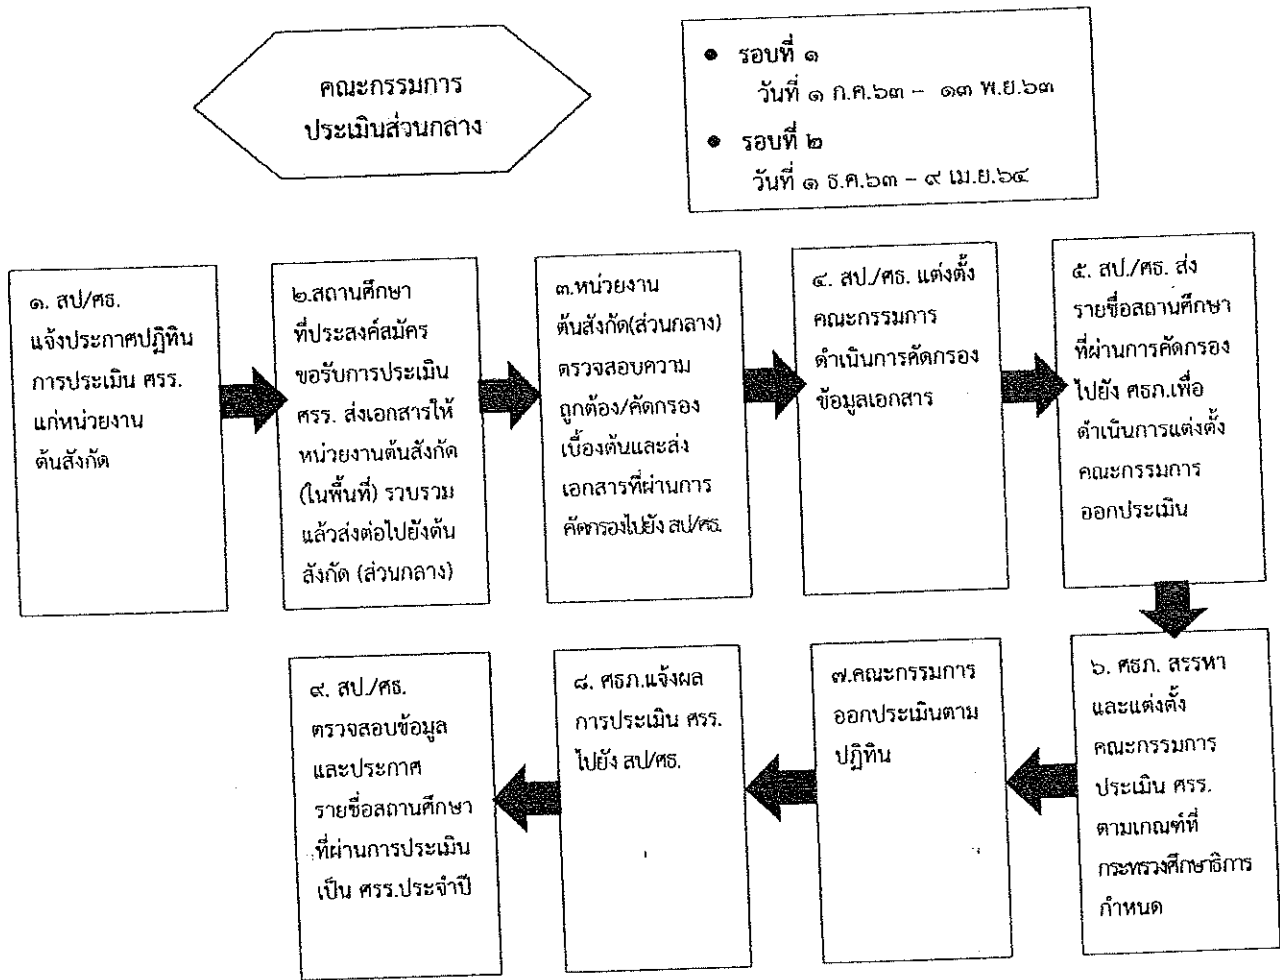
คณะกรรมการ ประเมินส่วนกลาง

• รอบที่ ๑
วันที่ ๑ ก.ค.๖๓ – ๑๓ พ.ย.๖๓
• รอบที่ ๒
วันที่ ๑ ธ.ค.๖๓ – ๙ เม.ย.๖๔

๑. สป/ศธ. แจ้งประกาศปฏิทินการประเมิน ศรร. แก่หน่วยงานต้นสังกัด

๒.สถานศึกษาที่ประสงค์สมัครขอรับการประเมิน ศรร. ส่งเอกสารให้หน่วยงานต้นสังกัด (ในพื้นที่) รวบรวมแล้วส่งต่อไปยังต้นสังกัด (ส่วนกลาง)

๓.หน่วยงานต้นสังกัด(ส่วนกลาง) ตรวจสอบความถูกต้อง/คัดกรองเบื้องต้นและส่งเอกสารที่ผ่านการคัดกรองไปยัง สป/ศธ.

๔. สป./ศธ. แต่งตั้งคณะกรรมการดำเนินการคัดกรองข้อมูลเอกสาร

๕. สป./ศธ. ส่งรายชื่อสถานศึกษาที่ผ่านการคัดกรองไปยัง ศธภ.เพื่อดำเนินการแต่งตั้งคณะกรรมการออกประเมิน

๖. ศธภ. สรรหาและแต่งตั้งคณะกรรมการประเมิน ศรร. ตามเกณฑ์ที่กระทรวงศึกษาธิการกำหนด

๗.คณะกรรมการออกประเมินตามปฏิทิน

๘. ศธภ.แจ้งผลการประเมิน ศรร. ไปยัง สป/ศธ.

๙. สป./ศธ. ตรวจสอบข้อมูลและประกาศรายชื่อสถานศึกษาที่ผ่านการประเมินเป็น ศรร.ประจำปี